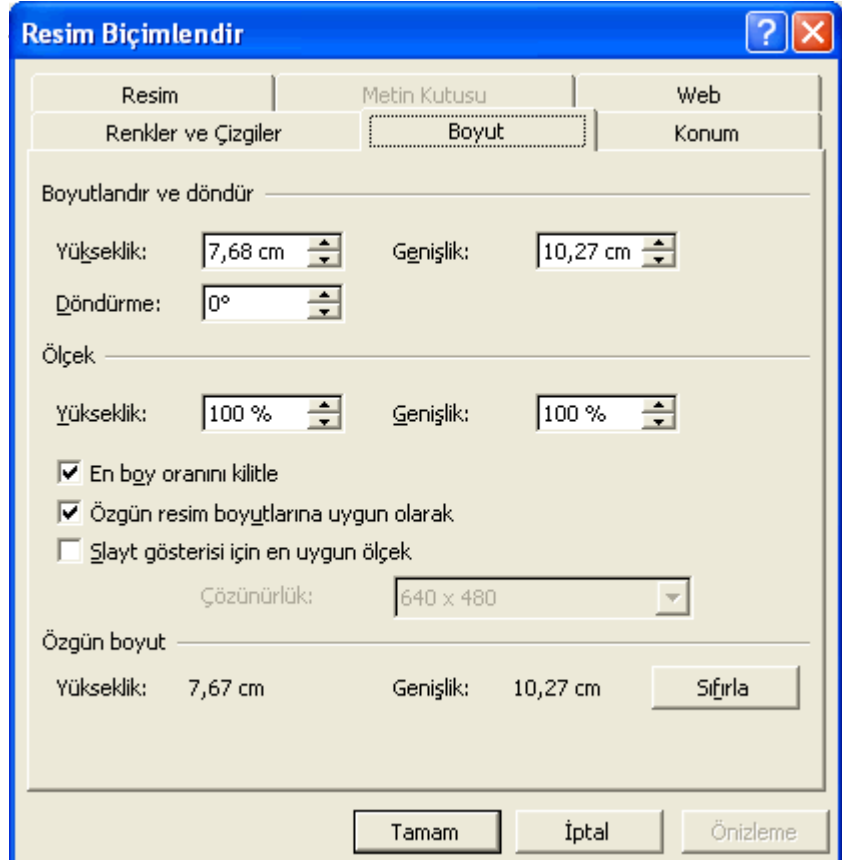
Resim Biçimlendir

Resim | Metin Kutusu | Web
Renkler ve Çizgiler | Boyut | Konum

Boyutlandır ve döndür

Yükseklik: 7,68 cm
Genişlik: 10,27 cm
Döndürme: 0°

Ölçek

Yükseklik: 100 %
Genişlik: 100 %

☑ En boy oranını kilitle
☑ Özgün resim boyutlarına uygun olarak
☐ Slayt gösterisi için en uygun ölçek

Çözünürlük: 640 x 480

Özgün boyut

Yükseklik: 7,67 cm
Genişlik: 10,27 cm
Sıfırla

Tamam
İptal
Önizleme